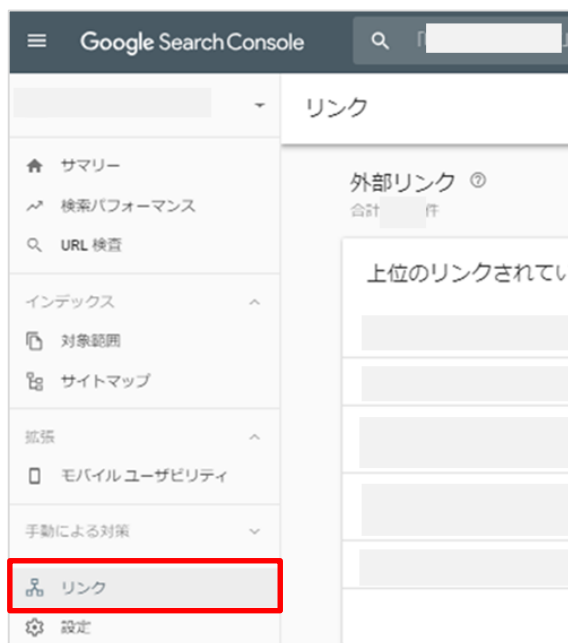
Google Search Console

リンク

サマリー
検索パフォーマンス
URL 検査

インデックス
対象範囲
サイトマップ

拡張
モバイル ユーザビリティ

手動による対策

リンク
設定

外部リンク
合計 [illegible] 件

上位のリンクされてい